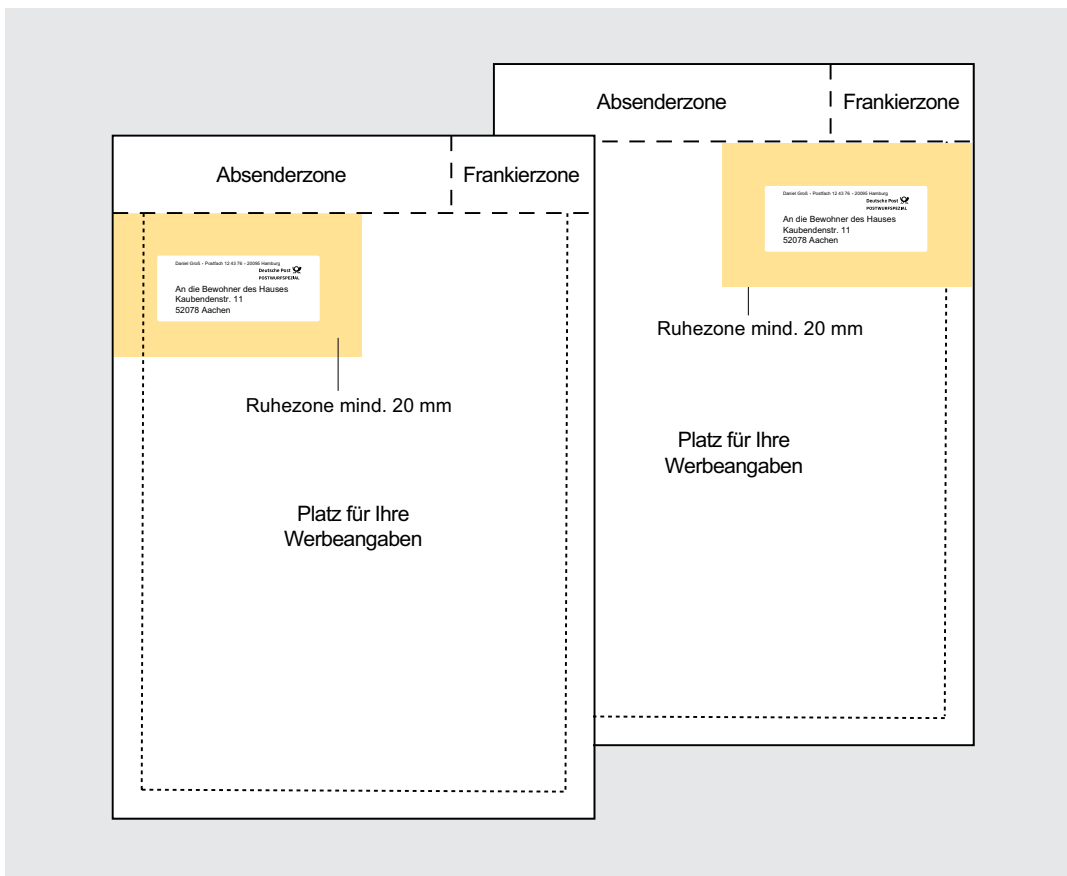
Absenderzone

Frankierzone

Daniel Groß · Postfach 12 43 76 · 20095 Hamburg

Deutsche Post
POSTWURFSPEZIAL

An die Bewohner des Hauses
Kaubendenstr. 11
52078 Aachen

Ruhezone mind. 20 mm

Platz für Ihre Werbeangaben

Absenderzone

Frankierzone

Daniel Groß · Postfach 12 43 76 · 20095 Hamburg

Deutsche Post
POSTWURFSPEZIAL

An die Bewohner des Hauses
Kaubendenstr. 11
52078 Aachen

Ruhezone mind. 20 mm

Platz für Ihre Werbeangaben